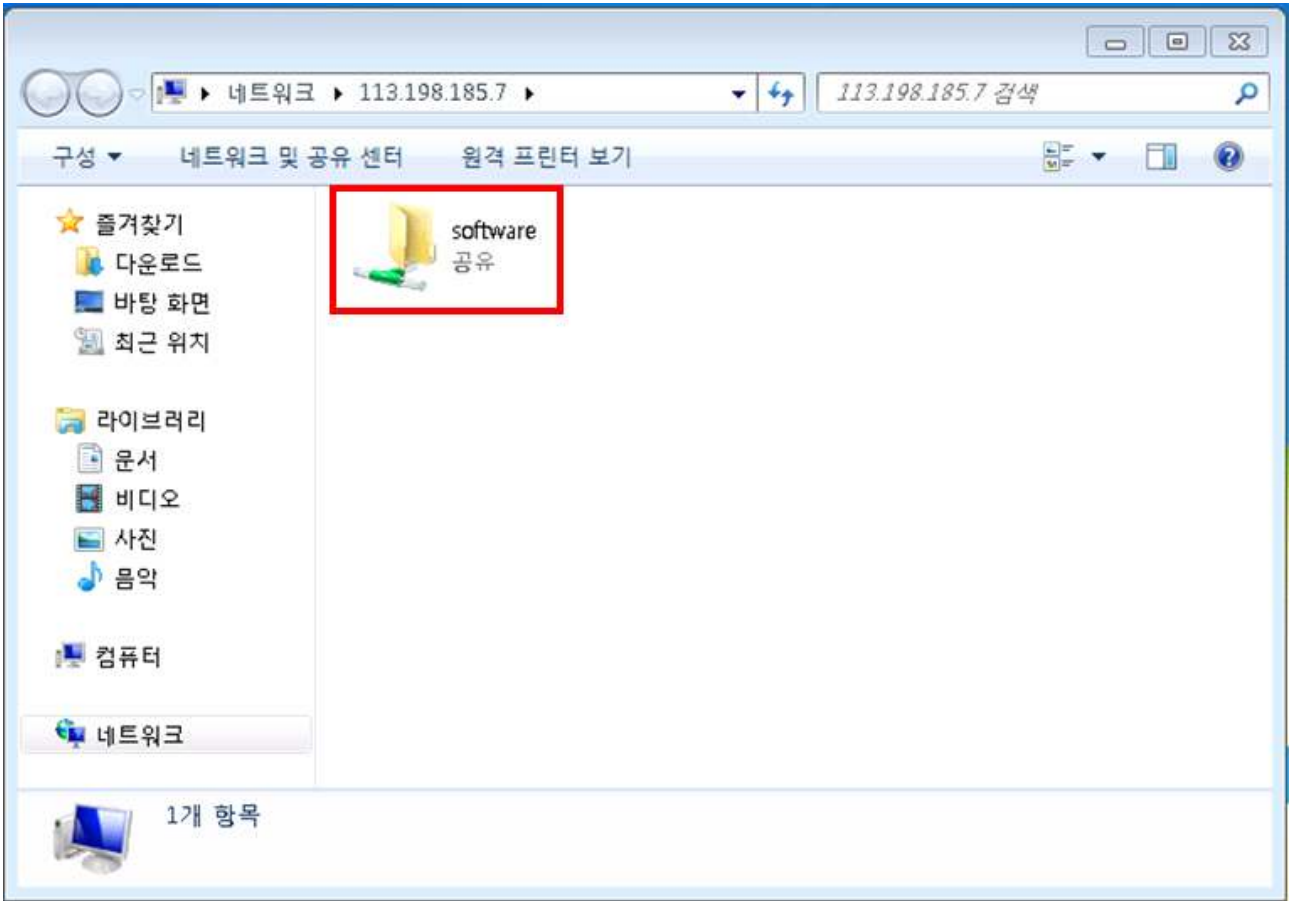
▸ 네트워크 ▸ 113.198.185.7 ▸

113.198.185.7 검색

구성 ▾ 네트워크 및 공유 센터 원격 프린터 보기

즐겨찾기
다운로드
바탕 화면
최근 위치

라이브러리
문서
비디오
사진
음악

컴퓨터

네트워크

software
공유

1개 항목